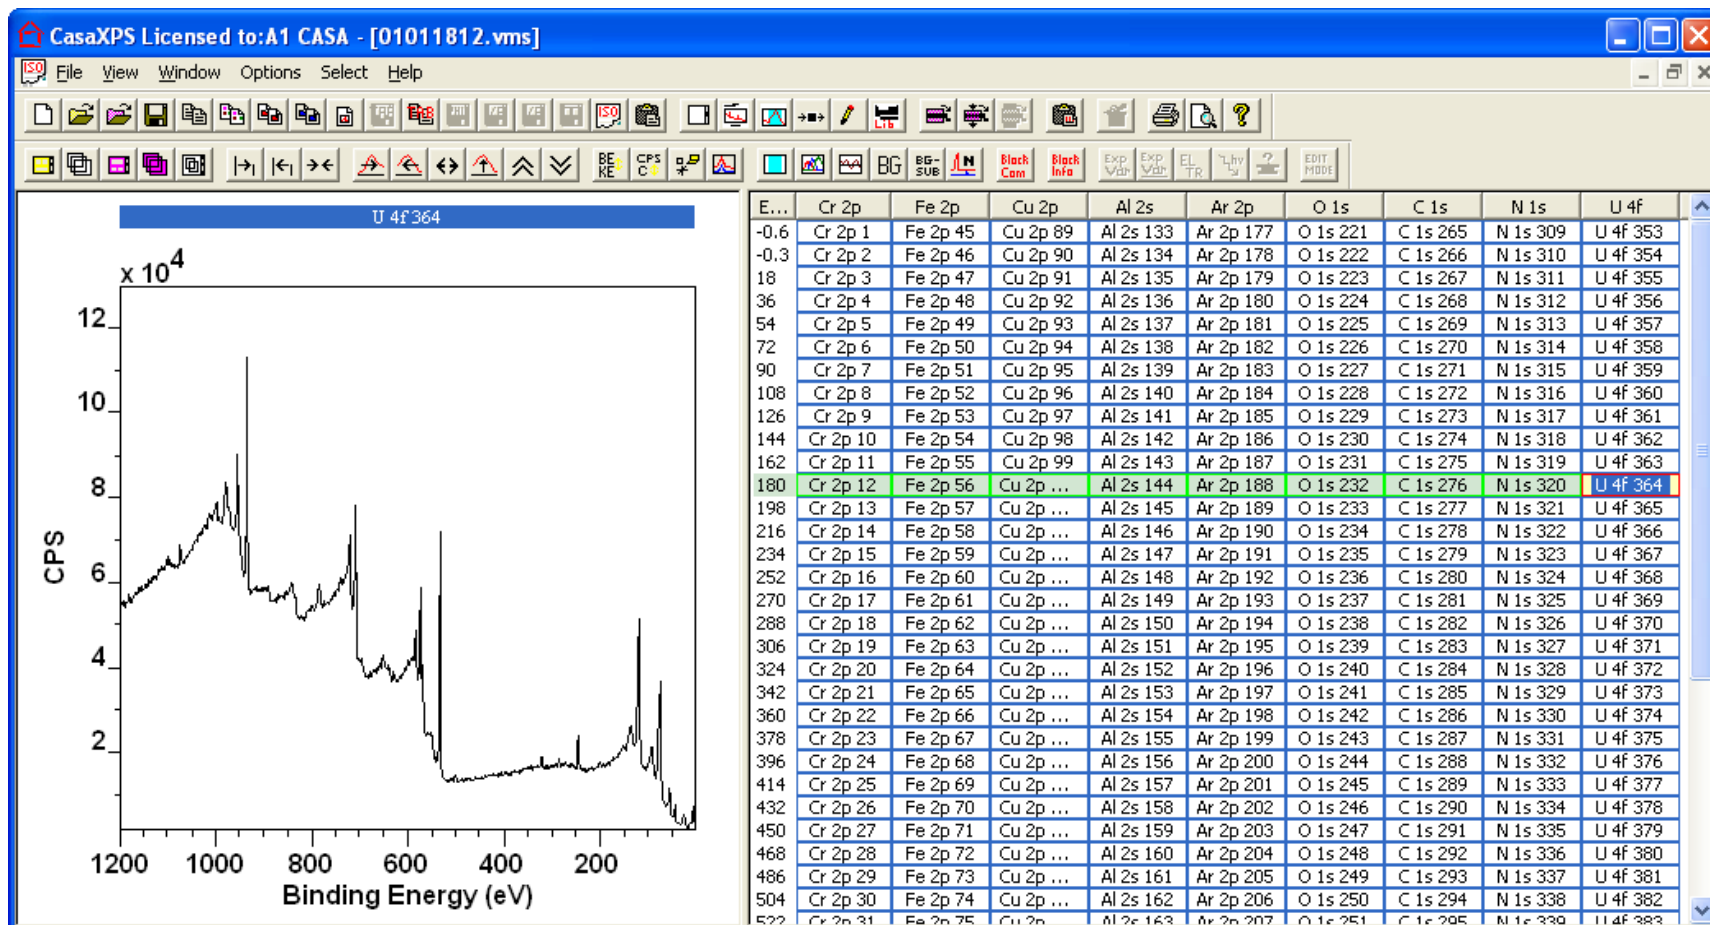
CasaXPS Licensed to:A1 CASA - [01011812.vms]

File View Window Options Select Help

BE KE CPS BG BG- SUB Black Corr Black Info Exp Var Exp Var EL TR EDIT MODE

U 4f 364

x $10^4$

12
10
8
6
4
2

CPS

1200 1000 800 600 400 200

Binding Energy (eV)

| E... | Cr 2p | Fe 2p | Cu 2p | Al 2s | Ar 2p | O 1s | C 1s | N 1s | U 4f |
|---|---|---|---|---|---|---|---|---|---|
| -0.6 | Cr 2p 1 | Fe 2p 45 | Cu 2p 89 | Al 2s 133 | Ar 2p 177 | O 1s 221 | C 1s 265 | N 1s 309 | U 4f 353 |
| -0.3 | Cr 2p 2 | Fe 2p 46 | Cu 2p 90 | Al 2s 134 | Ar 2p 178 | O 1s 222 | C 1s 266 | N 1s 310 | U 4f 354 |
| 18 | Cr 2p 3 | Fe 2p 47 | Cu 2p 91 | Al 2s 135 | Ar 2p 179 | O 1s 223 | C 1s 267 | N 1s 311 | U 4f 355 |
| 36 | Cr 2p 4 | Fe 2p 48 | Cu 2p 92 | Al 2s 136 | Ar 2p 180 | O 1s 224 | C 1s 268 | N 1s 312 | U 4f 356 |
| 54 | Cr 2p 5 | Fe 2p 49 | Cu 2p 93 | Al 2s 137 | Ar 2p 181 | O 1s 225 | C 1s 269 | N 1s 313 | U 4f 357 |
| 72 | Cr 2p 6 | Fe 2p 50 | Cu 2p 94 | Al 2s 138 | Ar 2p 182 | O 1s 226 | C 1s 270 | N 1s 314 | U 4f 358 |
| 90 | Cr 2p 7 | Fe 2p 51 | Cu 2p 95 | Al 2s 139 | Ar 2p 183 | O 1s 227 | C 1s 271 | N 1s 315 | U 4f 359 |
| 108 | Cr 2p 8 | Fe 2p 52 | Cu 2p 96 | Al 2s 140 | Ar 2p 184 | O 1s 228 | C 1s 272 | N 1s 316 | U 4f 360 |
| 126 | Cr 2p 9 | Fe 2p 53 | Cu 2p 97 | Al 2s 141 | Ar 2p 185 | O 1s 229 | C 1s 273 | N 1s 317 | U 4f 361 |
| 144 | Cr 2p 10 | Fe 2p 54 | Cu 2p 98 | Al 2s 142 | Ar 2p 186 | O 1s 230 | C 1s 274 | N 1s 318 | U 4f 362 |
| 162 | Cr 2p 11 | Fe 2p 55 | Cu 2p 99 | Al 2s 143 | Ar 2p 187 | O 1s 231 | C 1s 275 | N 1s 319 | U 4f 363 |
| 180 | Cr 2p 12 | Fe 2p 56 | Cu 2p ... | Al 2s 144 | Ar 2p 188 | O 1s 232 | C 1s 276 | N 1s 320 | U 4f 364 |
| 198 | Cr 2p 13 | Fe 2p 57 | Cu 2p ... | Al 2s 145 | Ar 2p 189 | O 1s 233 | C 1s 277 | N 1s 321 | U 4f 365 |
| 216 | Cr 2p 14 | Fe 2p 58 | Cu 2p ... | Al 2s 146 | Ar 2p 190 | O 1s 234 | C 1s 278 | N 1s 322 | U 4f 366 |
| 234 | Cr 2p 15 | Fe 2p 59 | Cu 2p ... | Al 2s 147 | Ar 2p 191 | O 1s 235 | C 1s 279 | N 1s 323 | U 4f 367 |
| 252 | Cr 2p 16 | Fe 2p 60 | Cu 2p ... | Al 2s 148 | Ar 2p 192 | O 1s 236 | C 1s 280 | N 1s 324 | U 4f 368 |
| 270 | Cr 2p 17 | Fe 2p 61 | Cu 2p ... | Al 2s 149 | Ar 2p 193 | O 1s 237 | C 1s 281 | N 1s 325 | U 4f 369 |
| 288 | Cr 2p 18 | Fe 2p 62 | Cu 2p ... | Al 2s 150 | Ar 2p 194 | O 1s 238 | C 1s 282 | N 1s 326 | U 4f 370 |
| 306 | Cr 2p 19 | Fe 2p 63 | Cu 2p ... | Al 2s 151 | Ar 2p 195 | O 1s 239 | C 1s 283 | N 1s 327 | U 4f 371 |
| 324 | Cr 2p 20 | Fe 2p 64 | Cu 2p ... | Al 2s 152 | Ar 2p 196 | O 1s 240 | C 1s 284 | N 1s 328 | U 4f 372 |
| 342 | Cr 2p 21 | Fe 2p 65 | Cu 2p ... | Al 2s 153 | Ar 2p 197 | O 1s 241 | C 1s 285 | N 1s 329 | U 4f 373 |
| 360 | Cr 2p 22 | Fe 2p 66 | Cu 2p ... | Al 2s 154 | Ar 2p 198 | O 1s 242 | C 1s 286 | N 1s 330 | U 4f 374 |
| 378 | Cr 2p 23 | Fe 2p 67 | Cu 2p ... | Al 2s 155 | Ar 2p 199 | O 1s 243 | C 1s 287 | N 1s 331 | U 4f 375 |
| 396 | Cr 2p 24 | Fe 2p 68 | Cu 2p ... | Al 2s 156 | Ar 2p 200 | O 1s 244 | C 1s 288 | N 1s 332 | U 4f 376 |
| 414 | Cr 2p 25 | Fe 2p 69 | Cu 2p ... | Al 2s 157 | Ar 2p 201 | O 1s 245 | C 1s 289 | N 1s 333 | U 4f 377 |
| 432 | Cr 2p 26 | Fe 2p 70 | Cu 2p ... | Al 2s 158 | Ar 2p 202 | O 1s 246 | C 1s 290 | N 1s 334 | U 4f 378 |
| 450 | Cr 2p 27 | Fe 2p 71 | Cu 2p ... | Al 2s 159 | Ar 2p 203 | O 1s 247 | C 1s 291 | N 1s 335 | U 4f 379 |
| 468 | Cr 2p 28 | Fe 2p 72 | Cu 2p ... | Al 2s 160 | Ar 2p 204 | O 1s 248 | C 1s 292 | N 1s 336 | U 4f 380 |
| 486 | Cr 2p 29 | Fe 2p 73 | Cu 2p ... | Al 2s 161 | Ar 2p 205 | O 1s 249 | C 1s 293 | N 1s 337 | U 4f 381 |
| 504 | Cr 2p 30 | Fe 2p 74 | Cu 2p ... | Al 2s 162 | Ar 2p 206 | O 1s 250 | C 1s 294 | N 1s 338 | U 4f 382 |
| 522 | Cr 2p 31 | Fe 2p 75 | Cu 2p... | Al 2s 163 | Ar 2p 207 | O 1s 251 | C 1s 295 | N 1s 339 | U 4f 383 |